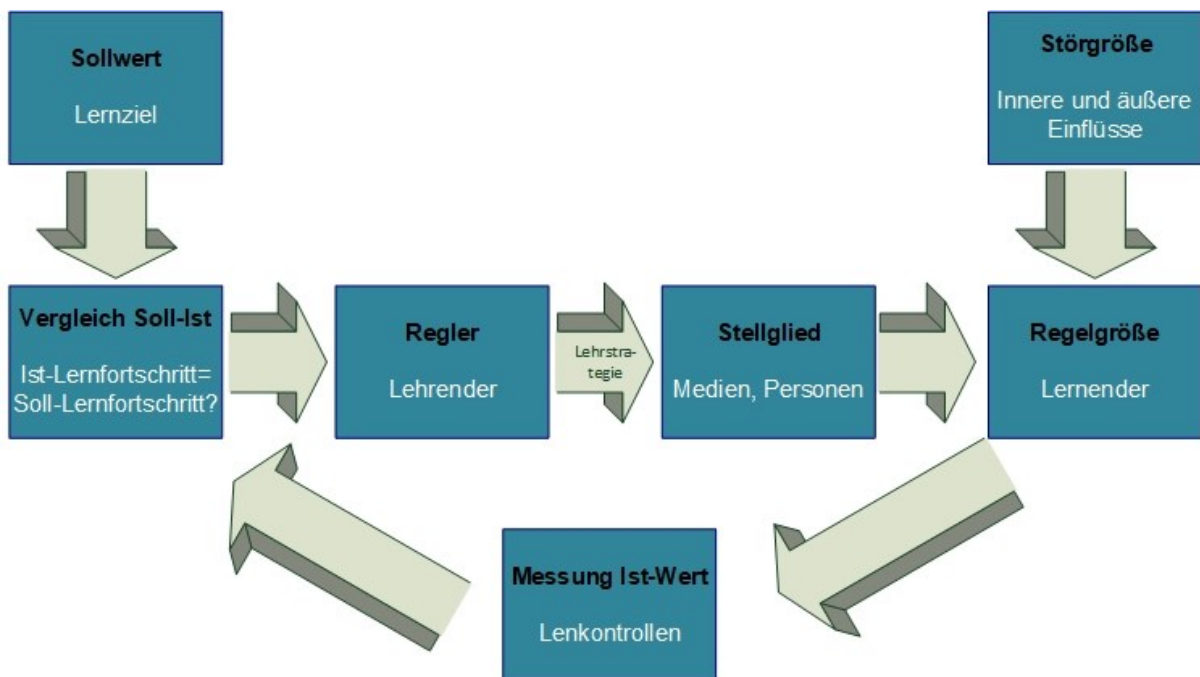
Sollwert

Lernziel

Störgröße

Innere und äußere Einflüsse

Vergleich Soll-Ist

Ist-Lernfortschritt= Soll-Lernfortschritt?

Regler

Lehrender

Lehrstrategie

Stellglied

Medien, Personen

Regelgröße

Lernender

Messung Ist-Wert

Lenkontrollen